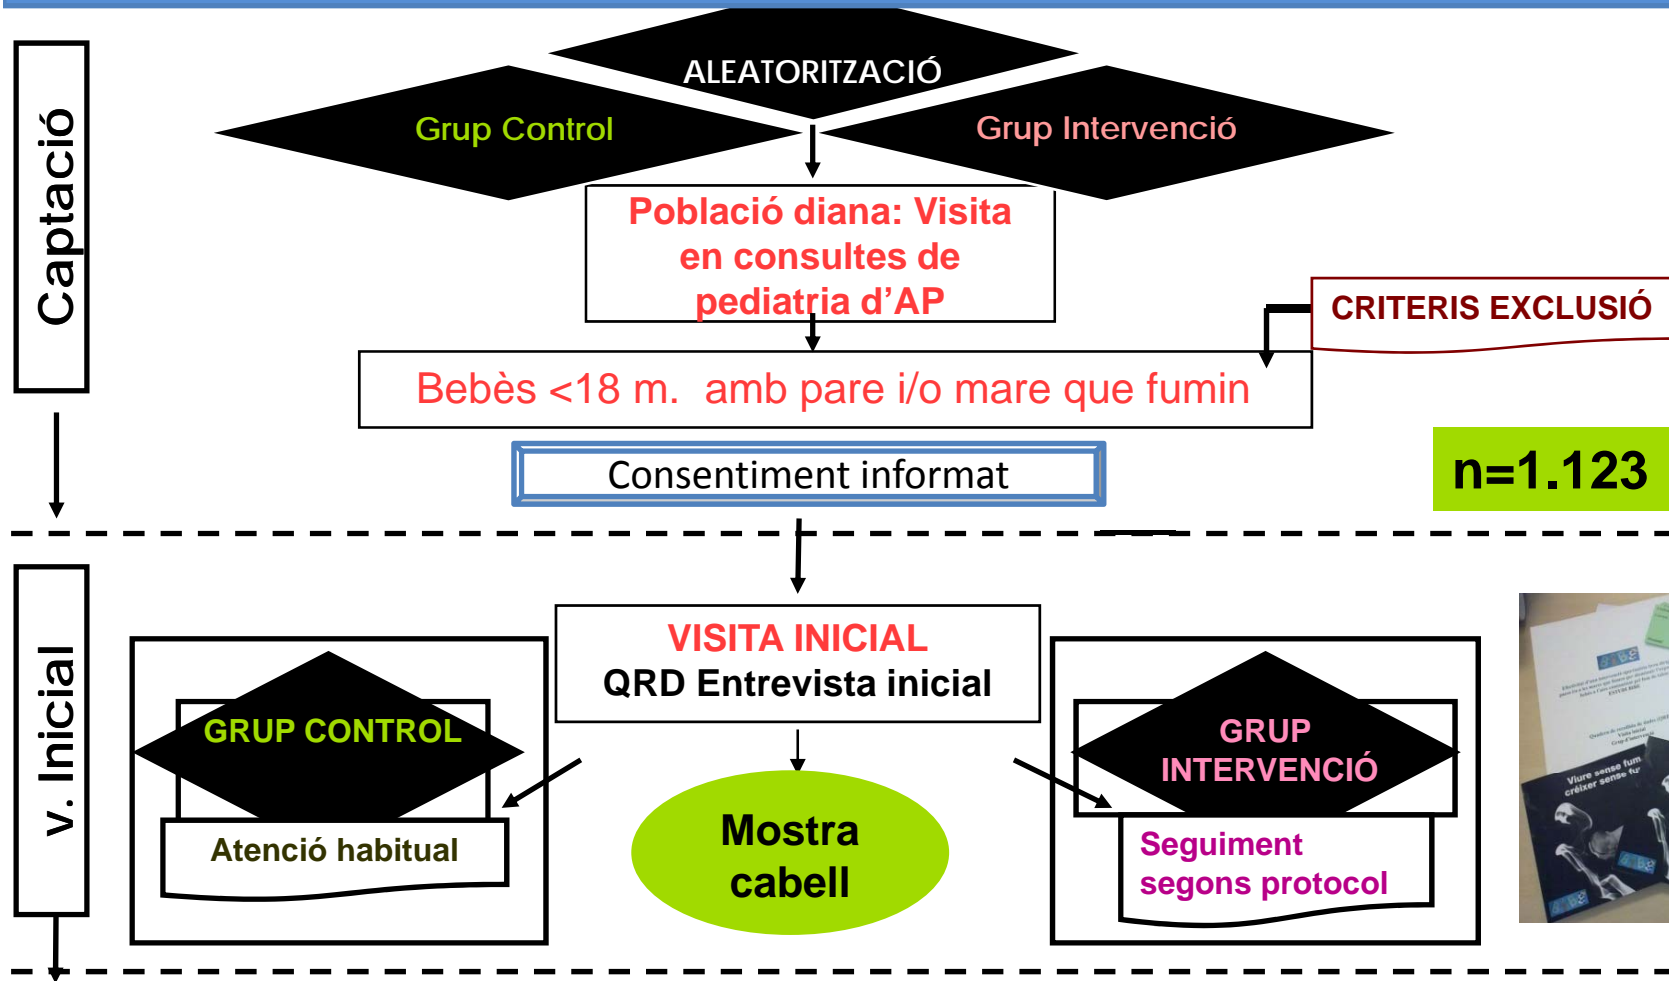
Captació

ALEATORITZACIÓ

Grup Control

Grup Intervenció

Població diana: Visita en consultes de pediatria d'AP

CRITERIS EXCLUSIÓ

Bebès <18 m. amb pare i/o mare que fumin

Consentiment informat

n=1.123

v. Inicial

VISITA INICIAL
QRD Entrevista inicial

GRUP CONTROL

Atenció habitual

Mostra cabell

GRUP INTERVENCIÓ

Seguiment segons protocol

Viure sense fum
créixer sense fum